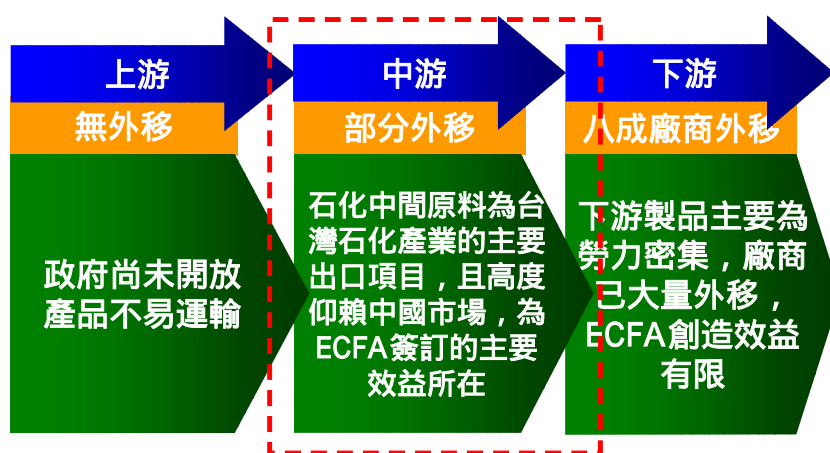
上游

無外移

政府尚未開放產品不易運輸

中游

部分外移

石化中間原料為台灣石化產業的主要出口項目，且高度仰賴中國市場，為ECFA簽訂的主要效益所在

下游

八成廠商外移

下游製品主要為勞力密集，廠商已大量外移，ECFA創造效益有限